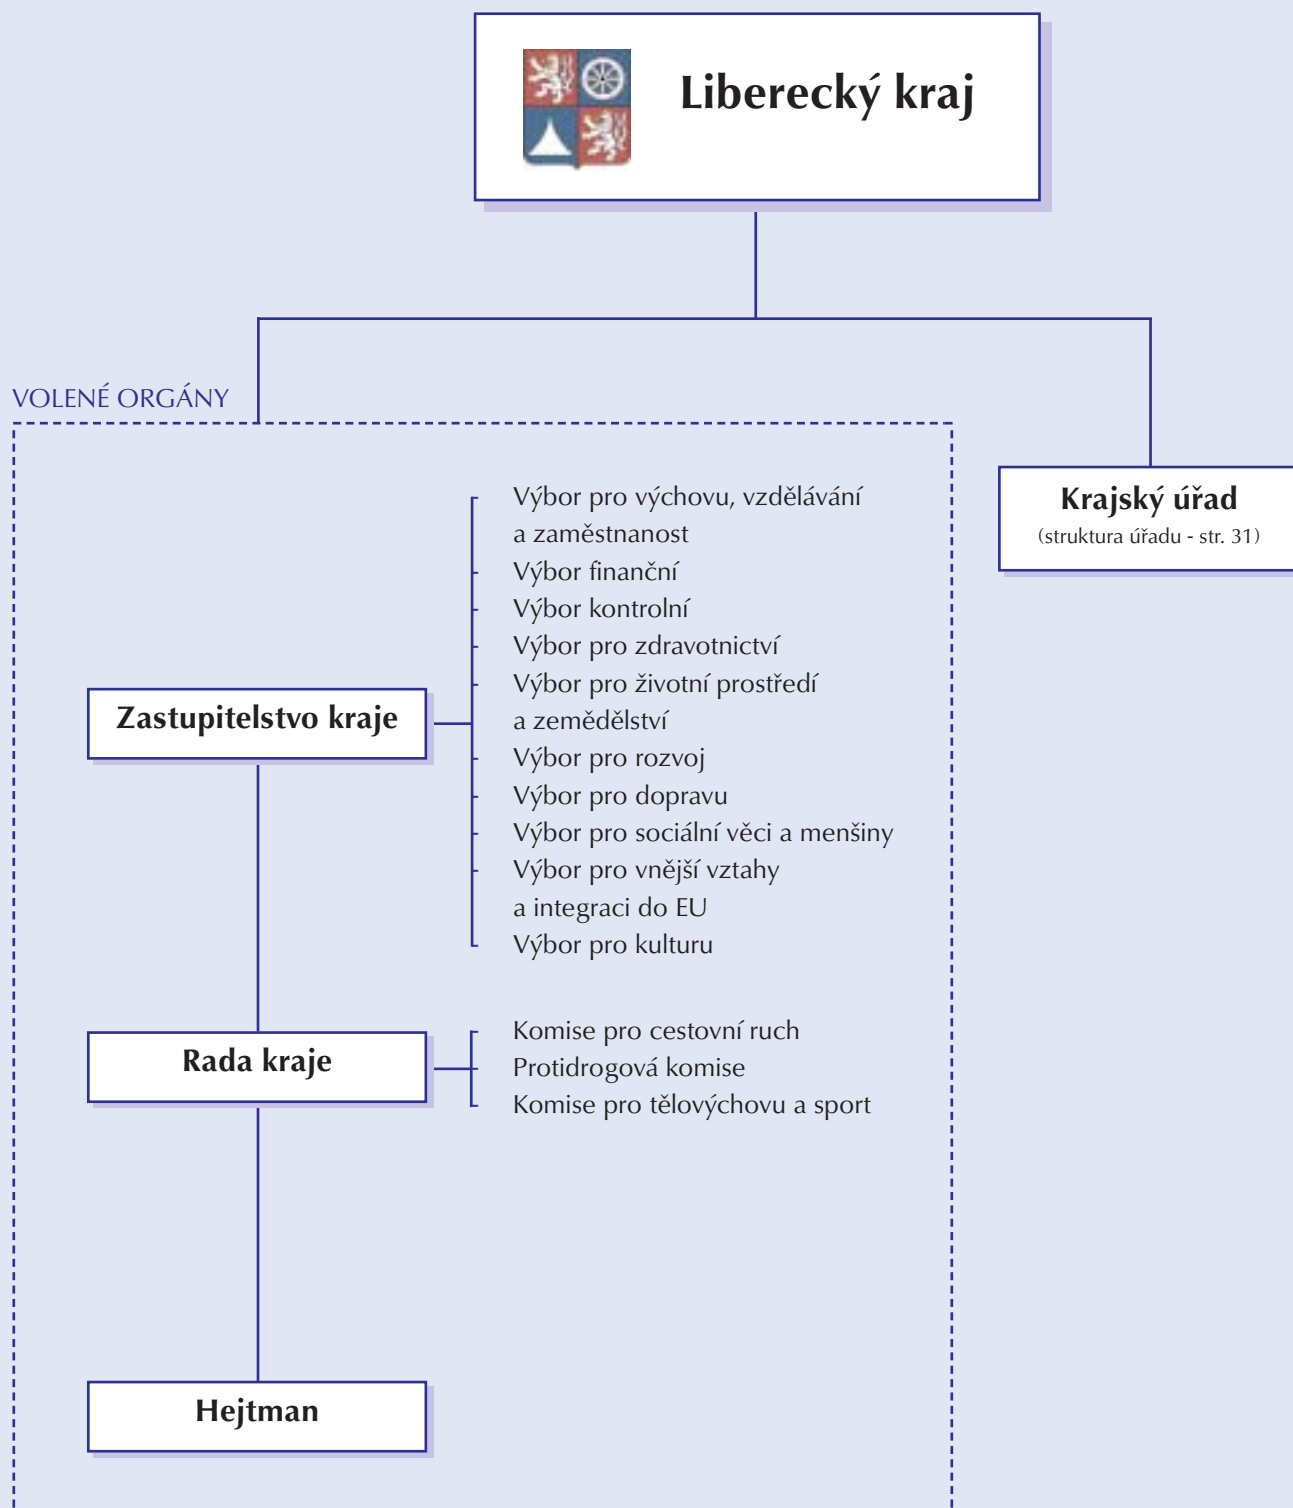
Liberecký kraj

VOLENÉ ORGÁNY

Krajský úřad
(struktura úřadu - str. 31)

Zastupitelstvo kraje

Výbor pro výchovu, vzdělávání a zaměstnanost
Výbor finanční
Výbor kontrolní
Výbor pro zdravotnictví
Výbor pro životní prostředí a zemědělství
Výbor pro rozvoj
Výbor pro dopravu
Výbor pro sociální věci a menšiny
Výbor pro vnější vztahy a integraci do EU
Výbor pro kulturu

Rada kraje

Komise pro cestovní ruch
Protidrogová komise
Komise pro tělovýchovu a sport

Hejtman